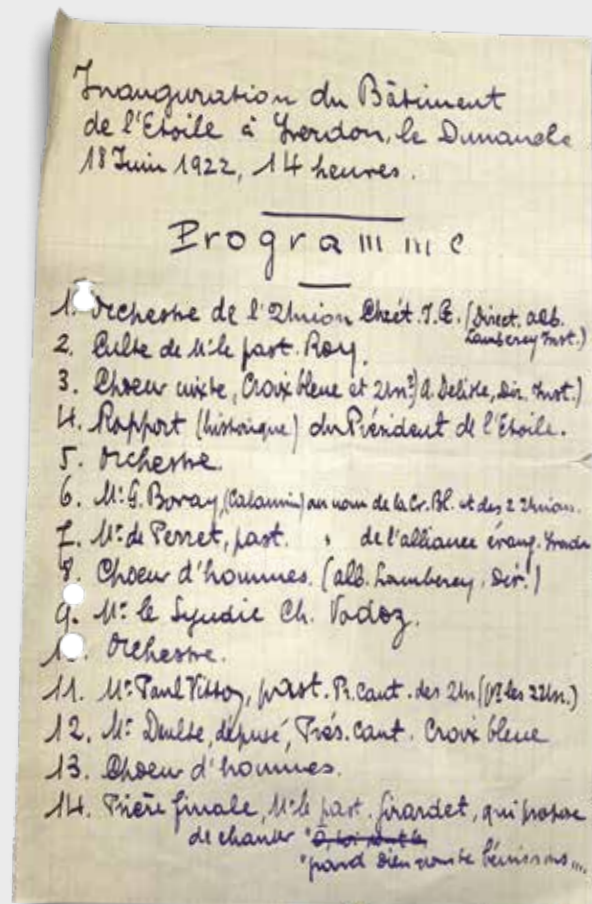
Inauguration du Bâtiment de l'Etoile à Yverdon, le Dimanche 18 Juin 1922, 14 heures.

Programme

1. Orchestre de l'Union Chrét. J.G. (Direct. Alb. Lamberey Inst.)
2. Culte de M. le past. Roy.
3. Choeur mixte, Croix bleue et Un. (A. Delisle, Dir. Inst.)
4. Rapport (historique) du Président de l'Etoile.
5. Orchestre.
6. M. G. Boray (Calamin) au nom de la Cr. Bl. et des 2 Unions.
7. M. de Perret, past. , de l'alliance évang. Yverdon
8. Choeur d'hommes. (Alb. Lamberey, Dir.)
9. M. le Syndic Ch. Vodoz.
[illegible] Orchestre.
11. M. Paul Pittoz, past. Pr. cant. des Un. (Pr. des 2 Un.)
12. M. Dulte, député, Prés. cant. Croix bleue
13. Choeur d'hommes.
14. Prière finale, M. le past. Girardet, qui propose de chanter "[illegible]" "Grand Dieu nous te bénissons..."